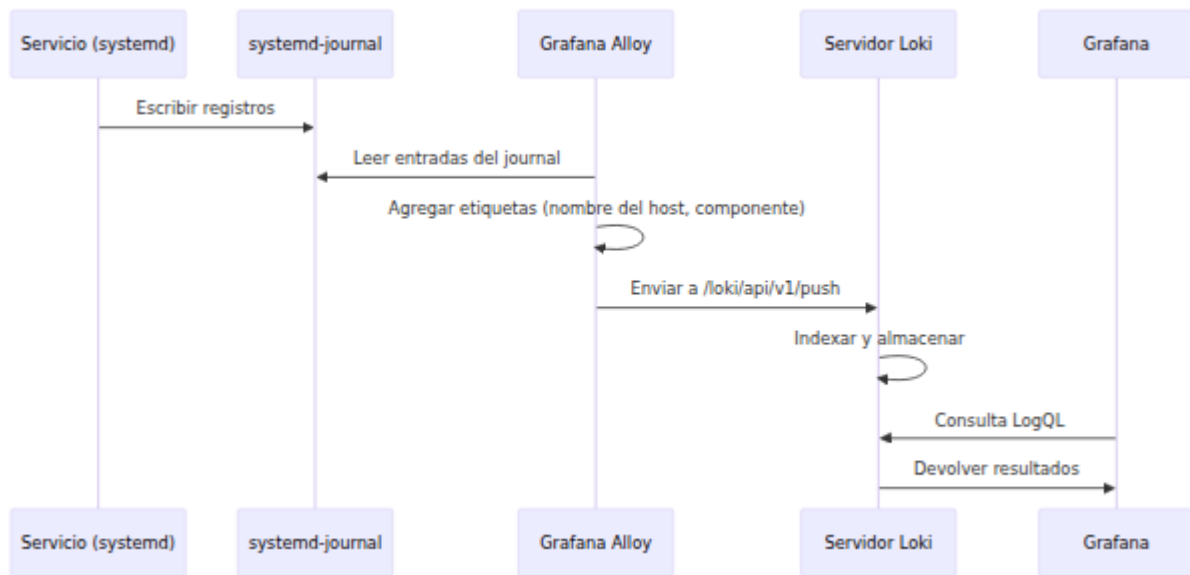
Servicio (systemd)
systemd-journal
Grafana Alloy
Servidor Loki
Grafana

Escribir registros

Leer entradas del journal

Agregar etiquetas (nombre del host, componente)

Enviar a /loki/api/v1/push

Indexar y almacenar

Consulta LogQL

Devolver resultados

Servicio (systemd)
systemd-journal
Grafana Alloy
Servidor Loki
Grafana